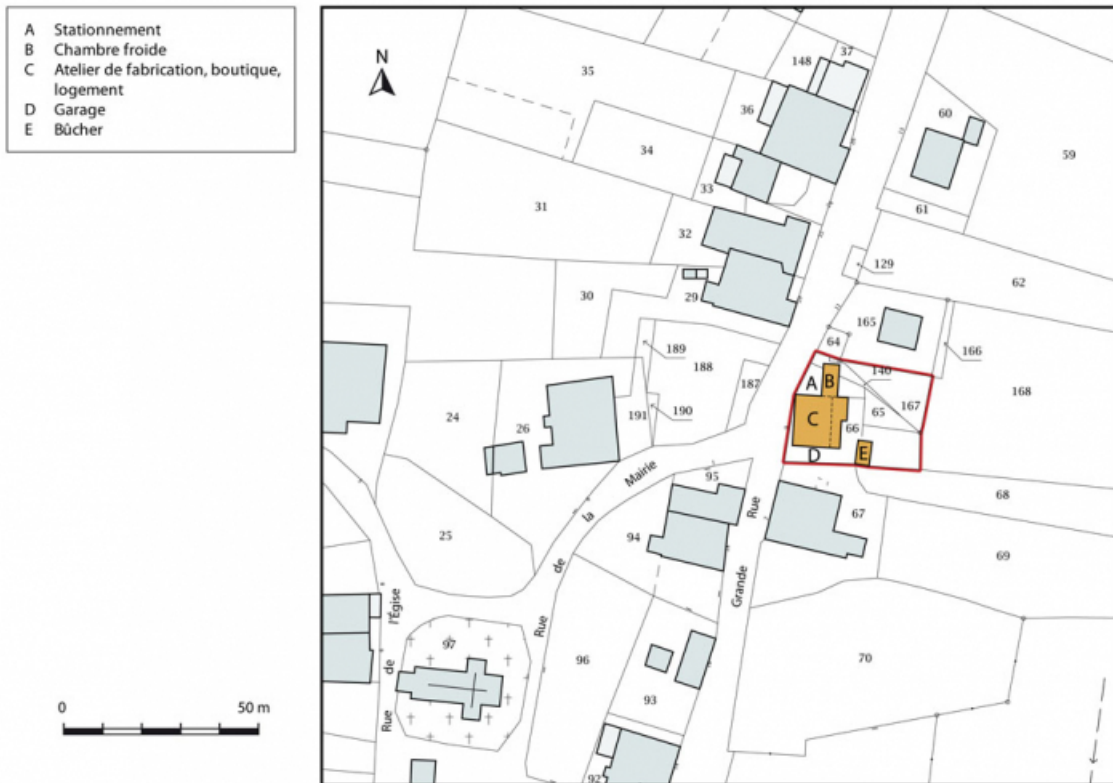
A Stationnement
B Chambre froide
C Atelier de fabrication, boutique, logement
D Garage
E Bûcher

N

35
148
37
36
60
34
59
33
31
61
32
129
62
30
29
165
64
166
189
188
187
A
B
140
168
24
26
C
65
167
191
190
66
Mairie
D
E
la
95
Rue
68
de
94
67
25
Rue
69
Grande
l'Eglise
97
70
de
96
Rue
93
Rue
92

0
50 m